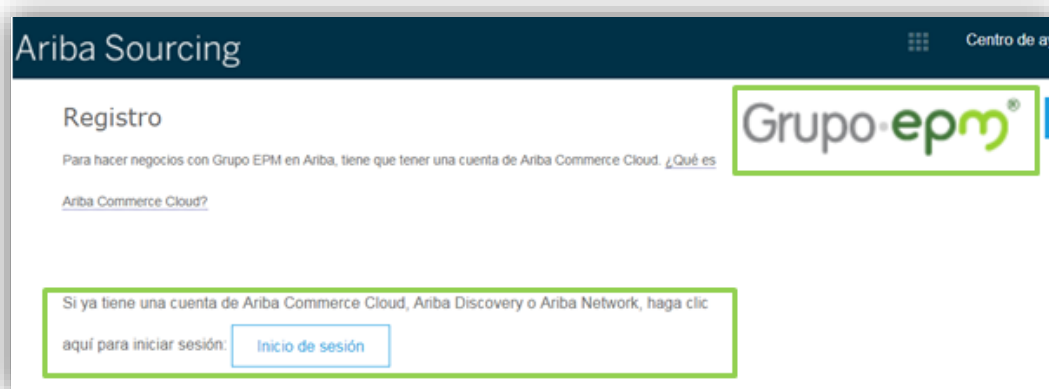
Ariba Sourcing

Centro de ay

Registro

Grupo·epm®

Para hacer negocios con Grupo EPM en Ariba, tiene que tener una cuenta de Ariba Commerce Cloud. ¿Qué es Ariba Commerce Cloud?

Si ya tiene una cuenta de Ariba Commerce Cloud, Ariba Discovery o Ariba Network, haga clic aquí para iniciar sesión: Inicio de sesión